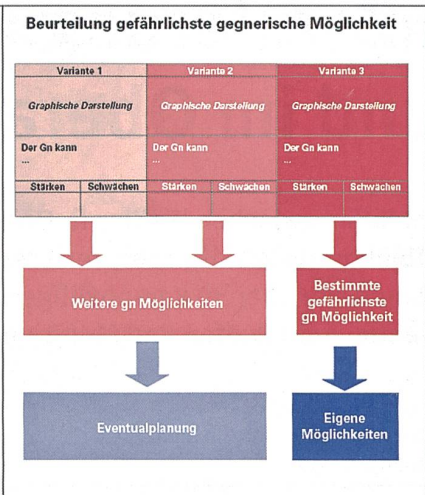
Beurteilung gefährlichste gegnerische Möglichkeit

| Variante 1 | | Variante 2 | | Variante 3 | |
|---|---|---|---|---|---|
| Graphische Darstellung | | Graphische Darstellung | | Graphische Darstellung | |
| Der Gn kann ... | | Der Gn kann ... | | Der Gn kann ... | |
| Stärken | Schwächen | Stärken | Schwächen | Stärken | Schwächen |
| | | | | | |

Weitere gn Möglichkeiten

Bestimmte gefährlichste gn Möglichkeit

Eventualplanung

Eigene Möglichkeiten